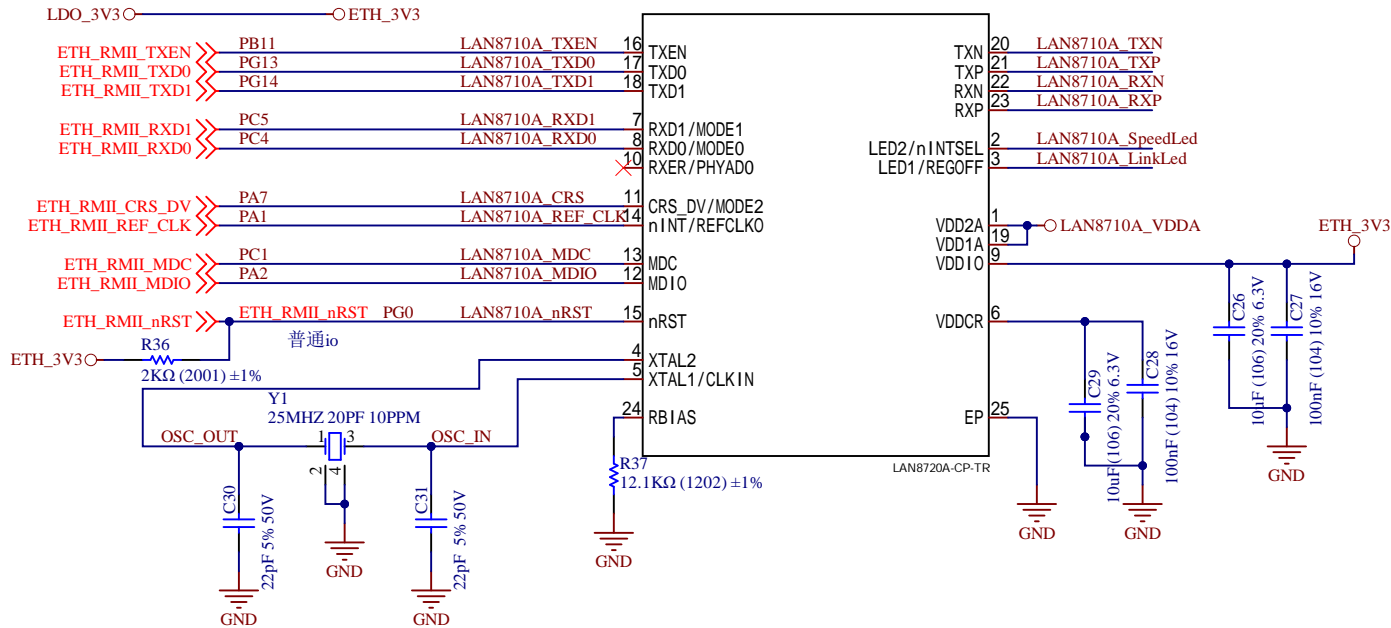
LDO_3V3 ETH_3V3

ETH_RMII_TXEN PB11 LAN8710A_TXEN 16 TXEN
ETH_RMII_TXD0 PG13 LAN8710A_TXD0 17 TXD0
ETH_RMII_TXD1 PG14 LAN8710A_TXD1 18 TXD1

ETH_RMII_RXD1 PC5 LAN8710A_RXD1 7 RXD1/MODE1
ETH_RMII_RXD0 PC4 LAN8710A_RXD0 8 RXD0/MODE0
10 RXER/PHYAD0

ETH_RMII_CRS_DV PA7 LAN8710A_CRS 11 CRS_DV/MODE2
ETH_RMII_REF_CLK PA1 LAN8710A_REF_CLK 14 nINT/REFCLKO

ETH_RMII_MDC PC1 LAN8710A_MDC 13 MDC
ETH_RMII_MDIO PA2 LAN8710A_MDIO 12 MDIO

ETH_RMII_nRST ETH_RMII_nRST PG0 LAN8710A_nRST 15 nRST
普通io
ETH_3V3 R36 2KΩ (2001) ±1%
4 XTAL2
5 XTAL1/CLKIN
24 RBIAS

Y1
25MHZ 20PF 10PPM
OSC_OUT 1 3 OSC_IN
2 4
C30 22pF 5% 50V
GND
GND
C31 22pF 5% 50V
GND
R37
12.1KΩ (1202) ±1%
GND

TXN 20 LAN8710A_TXN
TXP 21 LAN8710A_TXP
RXN 22 LAN8710A_RXN
RXP 23 LAN8710A_RXP
LED2/nINTSEL 2 LAN8710A_SpeedLed
LED1/REGOFF 3 LAN8710A_LinkLed
VDD2A 1 LAN8710A_VDDA
VDD1A 19
VDDIO 9
ETH_3V3
VDDCR 6
EP 25
LAN8720A-CP-TR

C29 10uF (106) 20% 6.3V
C28 100nF (104) 10% 16V
C26 10uF (106) 20% 6.3V
C27 100nF (104) 10% 16V
GND
GND
GND